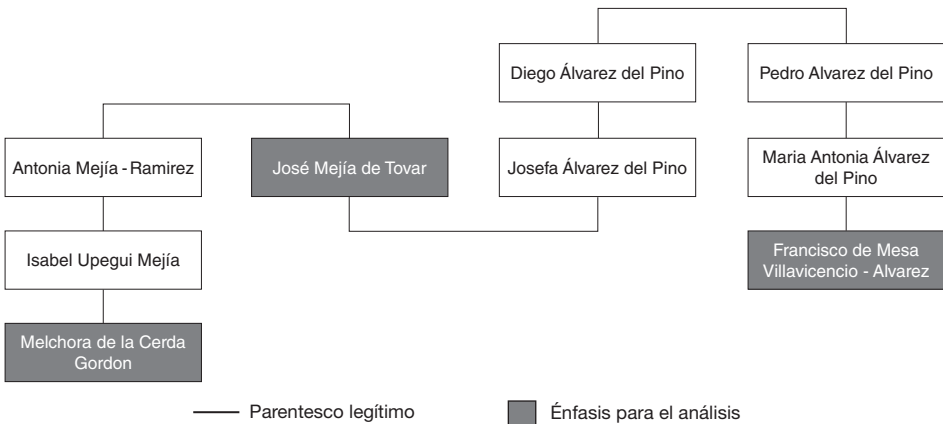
Diego Álvarez del Pino

Pedro Alvarez del Pino

Antonia Mejía - Ramirez

José Mejía de Tovar

Josefa Álvarez del Pino

Maria Antonia Álvarez del Pino

Isabel Upegui Mejía

Francisco de Mesa Villavicencio - Alvarez

Melchora de la Cerda Gordon

Parentesco legítimo

Énfasis para el análisis